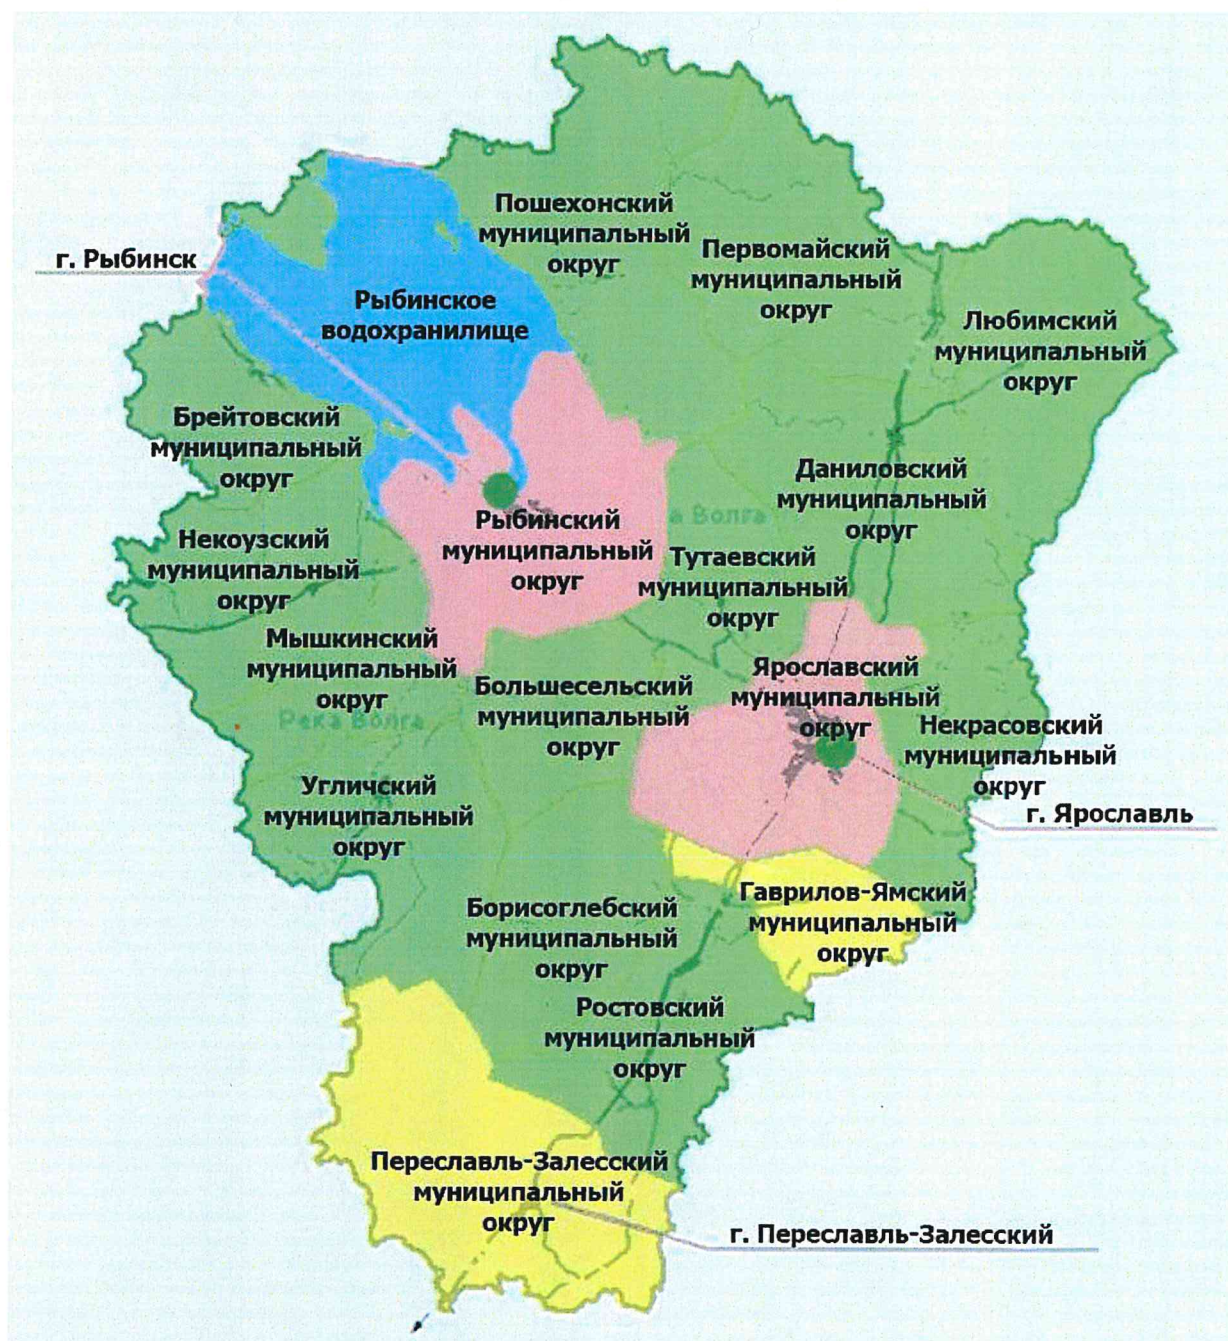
Пошехонский муниципальный округ

Первомайский муниципальный округ

г. Рыбинск

Рыбинское водохранилище

Любимский муниципальный округ

Брейтовский муниципальный округ

Даниловский муниципальный округ

Рыбинский муниципальный округ

Река Волга

Некоузский муниципальный округ

Тутаевский муниципальный округ

Мышкинский муниципальный округ

Ярославский муниципальный округ

Большесельский муниципальный округ

Река Волга

Некрасовский муниципальный округ

г. Ярославль

Угличский муниципальный округ

Гаврилов-Ямский муниципальный округ

Борисоглебский муниципальный округ

Ростовский муниципальный округ

Переславль-Залесский муниципальный округ

г. Переславль-Залесский